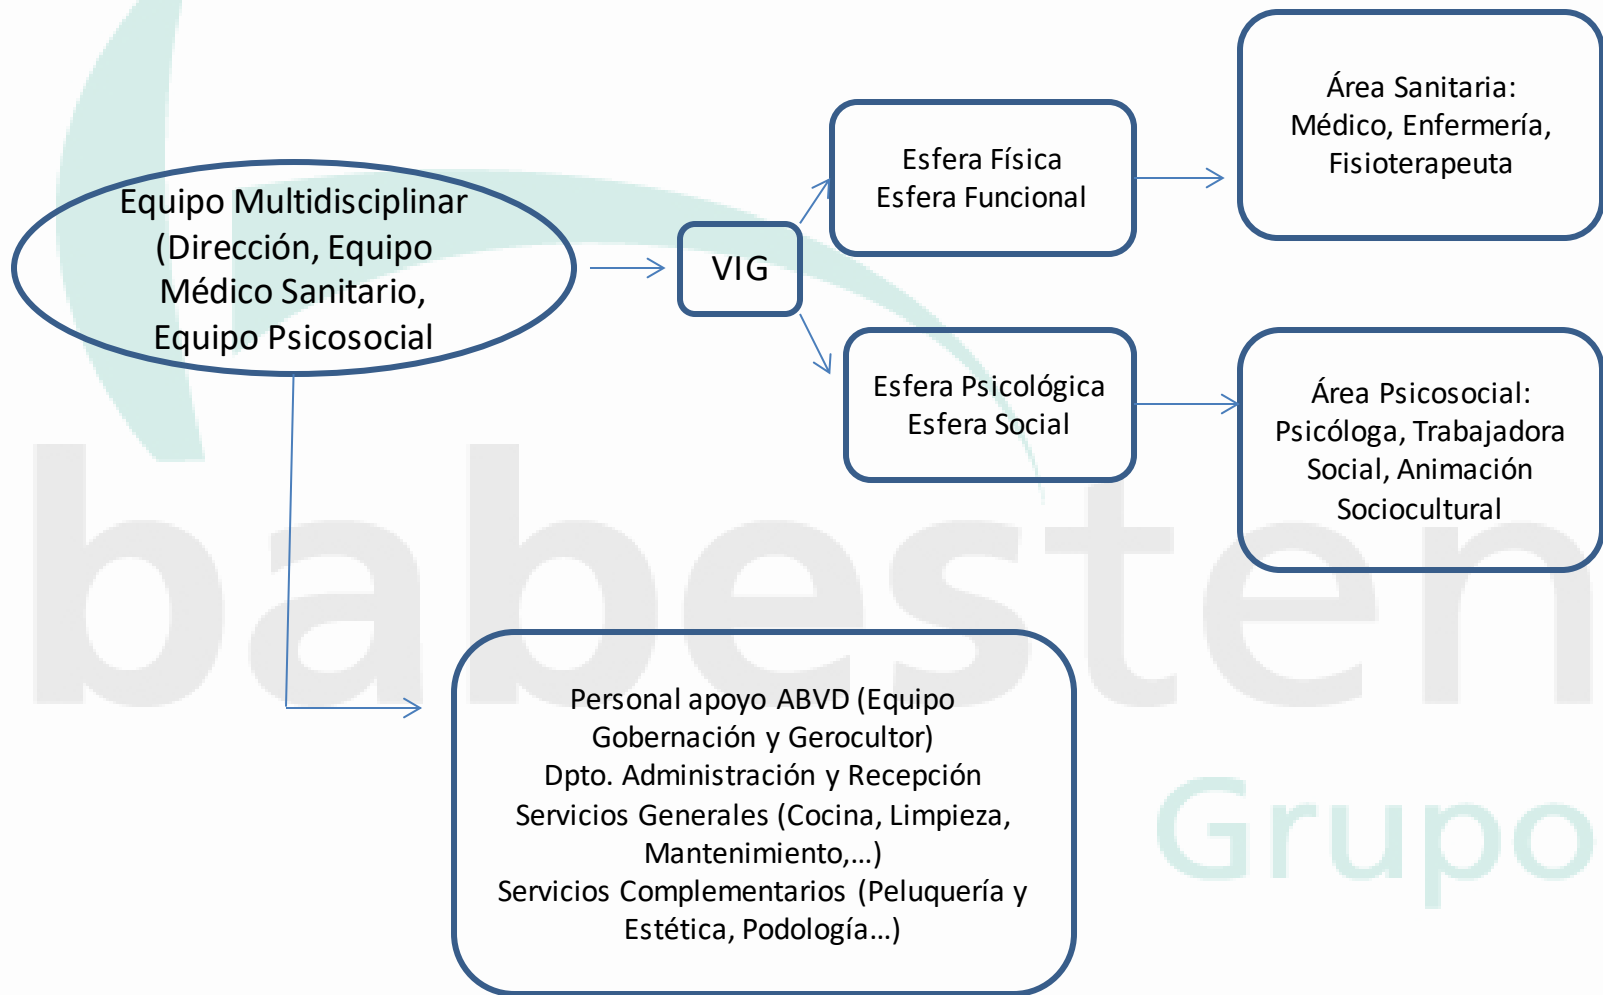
Equipo Multidisciplinar (Dirección, Equipo Médico Sanitario, Equipo Psicosocial

VIG

Esfera Física
Esfera Funcional

Área Sanitaria:
Médico, Enfermería, Fisioterapeuta

Esfera Psicológica
Esfera Social

Área Psicosocial:
Psicóloga, Trabajadora Social, Animación Sociocultural

Personal apoyo ABVD (Equipo Gobernación y Gerocultor)
Dpto. Administración y Recepción
Servicios Generales (Cocina, Limpieza, Mantenimiento,…)
Servicios Complementarios (Peluquería y Estética, Podología…)

babesten

Grupo